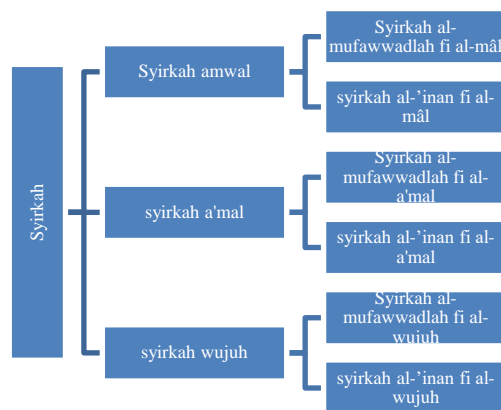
Syirkah

Syirkah amwal

Syirkah al-mufawwadlah fi al-mâl

syirkah al-'inan fi al-mâl

syirkah a'mal

Syirkah al-mufawwadlah fi al-a'mal

syirkah al-'inan fi al-a'mal

syirkah wujuh

Syirkah al-mufawwadlah fi al-wujuh

syirkah al-'inan fi al-wujuh